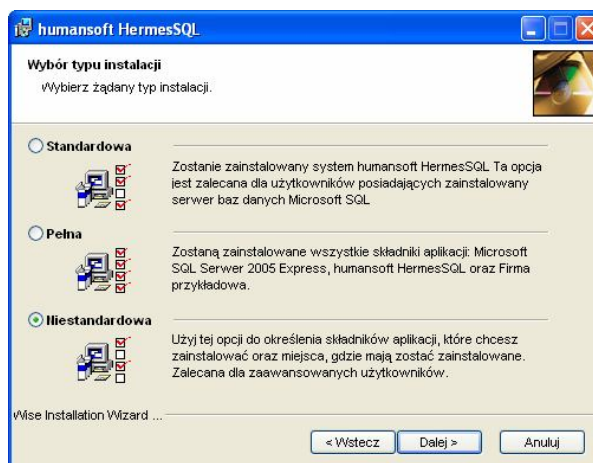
humansoft HermesSQL

Wybór typu instalacji

Wybierz żądany typ instalacji.

Standardowa

Zostanie zainstalowany system humansoft HermesSQL Ta opcja jest zalecana dla użytkowników posiadających zainstalowany serwer baz danych Microsoft SQL

Pełna

Zostaną zainstalowane wszystkie składniki aplikacji: Microsoft SQL Serwer 2005 Express, humansoft HermesSQL oraz Firma przykładowa.

Niestandardowa

Użyj tej opcji do określenia składników aplikacji, które chcesz zainstalować oraz miejsca, gdzie mają zostać zainstalowane. Zalecana dla zaawansowanych użytkowników.

Wise Installation Wizard ...

< Wstecz | Dalej > | Anuluj